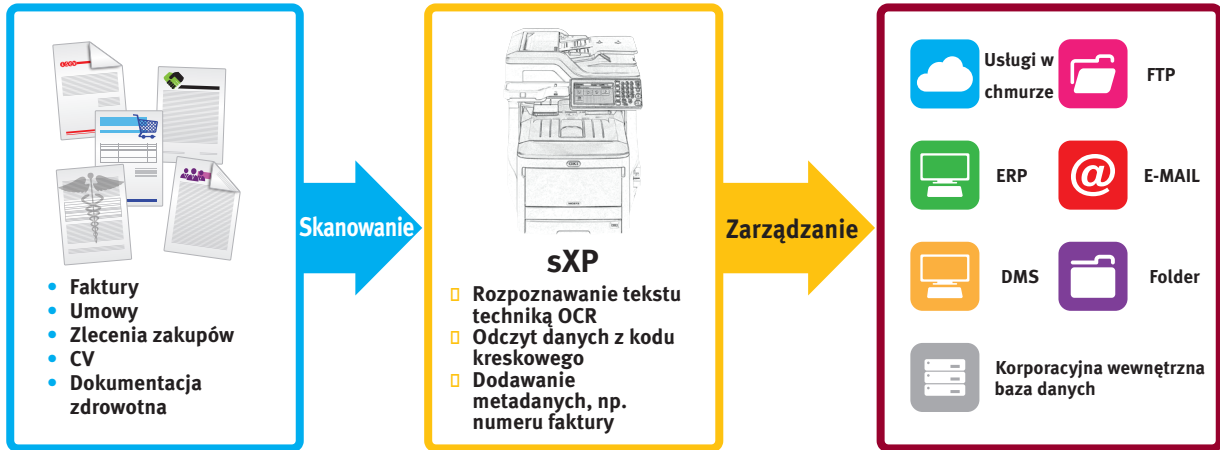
• Faktury
• Umowy
• Zlecenia zakupów
• CV
• Dokumentacja zdrowotna

Skanowanie

sXP
Rozpoznawanie tekstu techniką OCR
Odczyt danych z kodu kreskowego
Dodawanie metadanych, np. numeru faktury

Zarządzanie

Usługi w chmurze
FTP
ERP
E-MAIL
DMS
Folder
Korporacyjna wewnętrzna baza danych